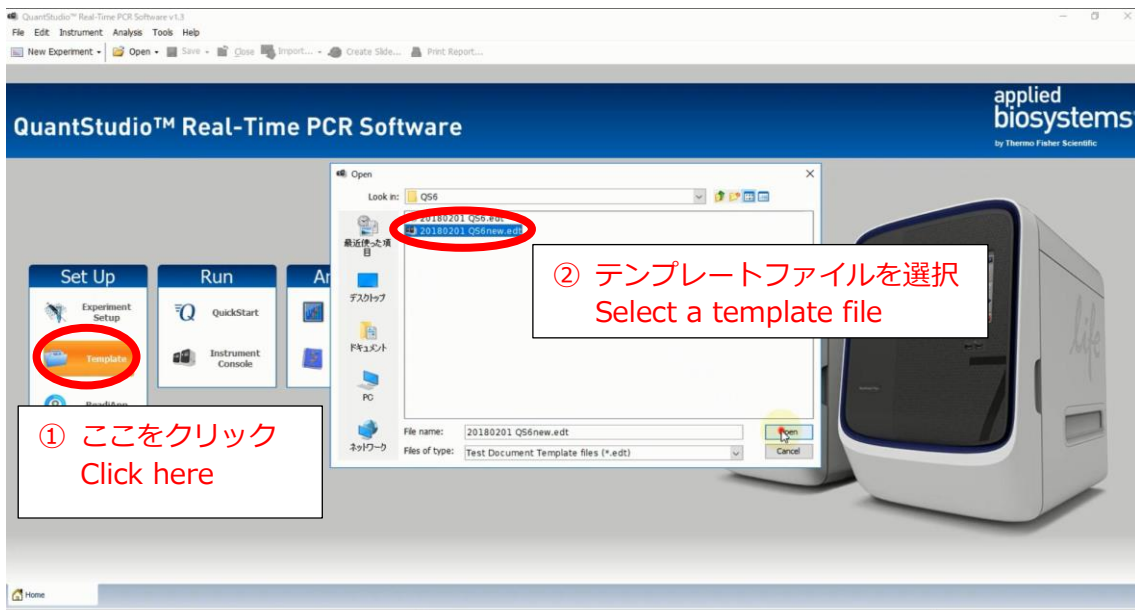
QuantStudio™ Real-Time PCR Software v1.3
File Edit Instrument Analysis Tools Help
New Experiment Open Save Close Import... Create Slide... Print Report...

QuantStudio™ Real-Time PCR Software

applied biosystems
by Thermo Fisher Scientific

Set Up
Experiment Setup
Template
ReadiApp

Run
QuickStart
Instrument Console

An

Open
Look in: QS6
最近使った項目
デスクトップ
ドキュメント
PC
ネットワーク
20180201 QS6.edt
20180201 QS6new.edt
File name: 20180201 QS6new.edt
Files of type: Test Document Template files (*.edt)
Open
Cancel

② テンプレートファイルを選択
Select a template file

① ここをクリック
Click here

Home